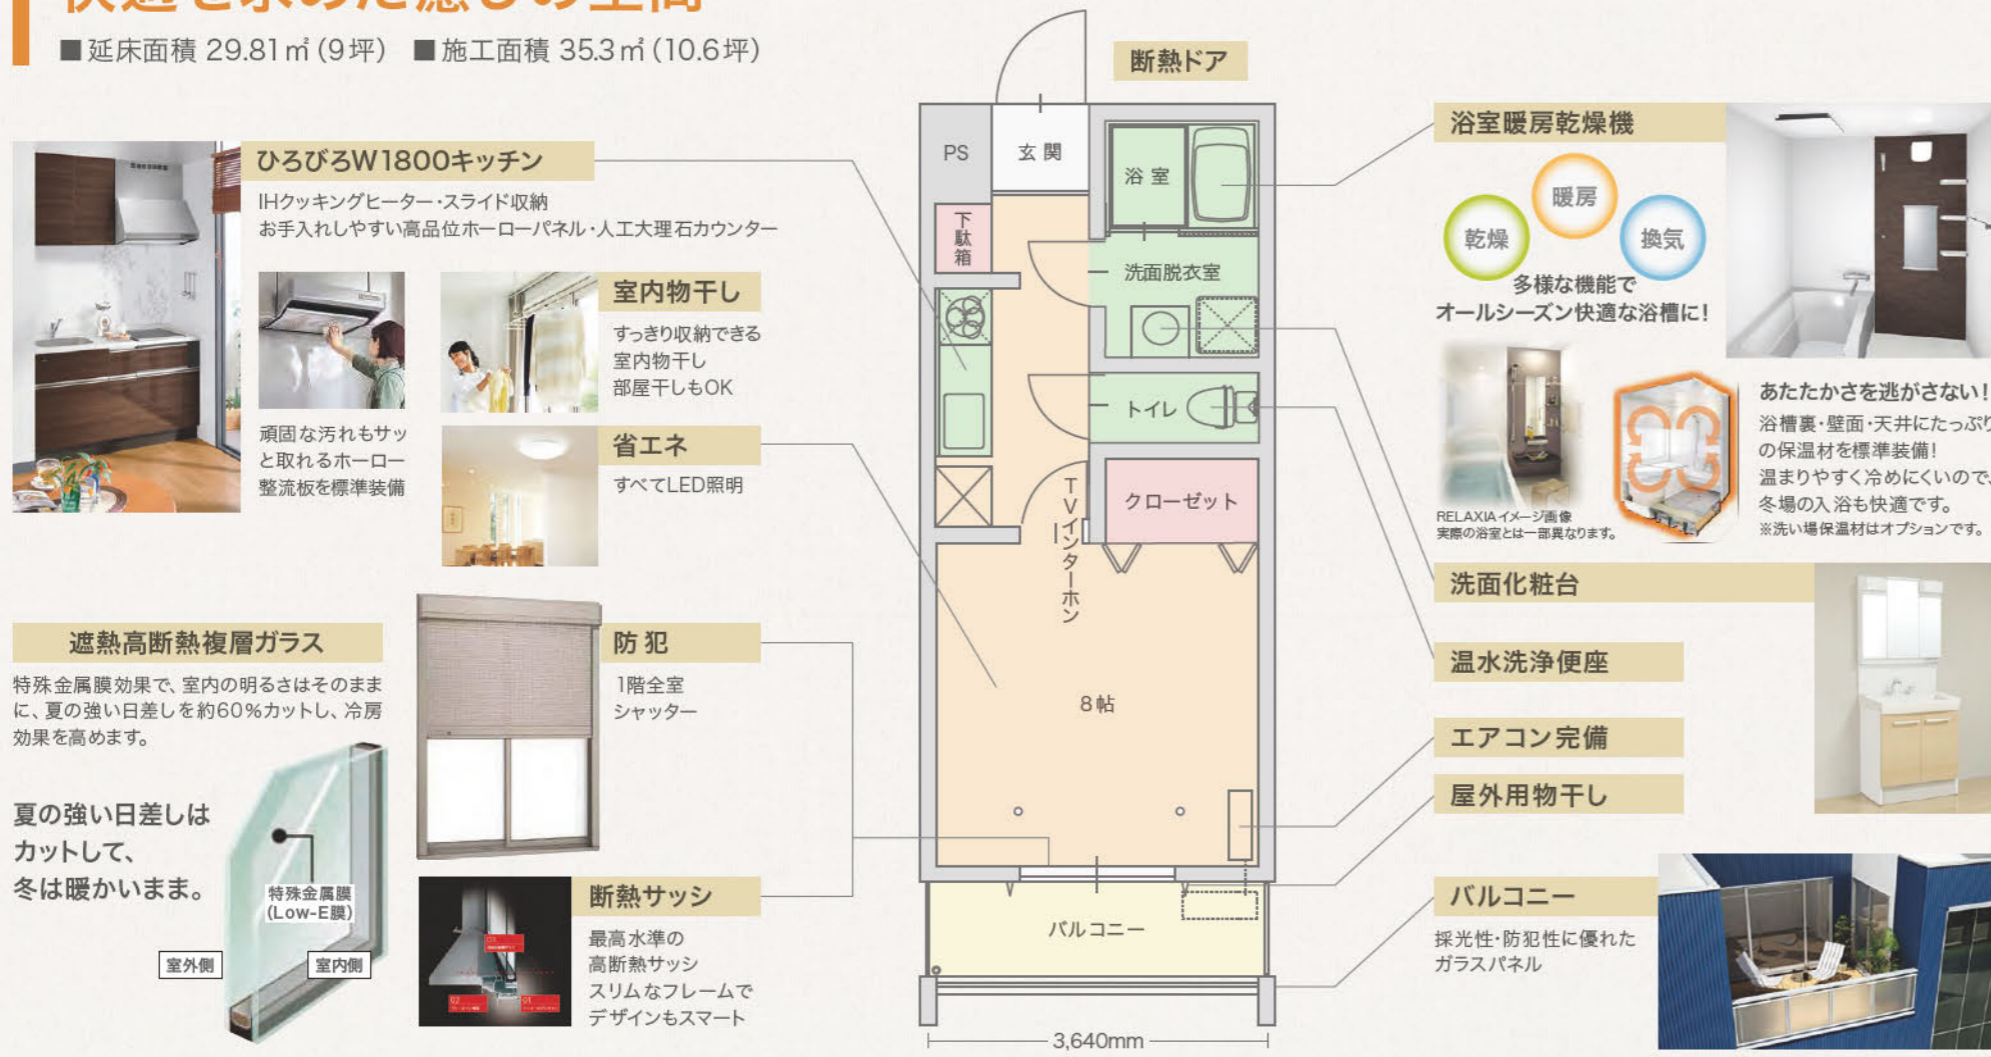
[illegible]

■延床面積 29.81㎡(9坪) ■施工面積 35.3㎡(10.6坪)

ひろびろW1800キッチン
IHクッキングヒーター・スライド収納
お手入れしやすい高品位ホーローパネル・人工大理石カウンター

頑固な汚れもサッと取れるホーロー整流板を標準装備

室内物干し
すっきり収納できる室内物干し
部屋干しもOK

省エネ
すべてLED照明

遮熱高断熱複層ガラス
特殊金属膜効果で、室内の明るさはそのままに、夏の強い日差しを約60%カットし、冷房効果を高めます。

夏の強い日差しはカットして、冬は暖かいまま。

特殊金属膜(Low-E膜)
室外側
室内側

防犯
1階全室シャッター

断熱サッシ
最高水準の高断熱サッシ
スリムなフレームでデザインもスマート

断熱ドア
PS
玄関
浴室
下駄箱
洗面脱衣室
トイレ
TVインターホン
クローゼット
8帖
バルコニー
3,640mm

浴室暖房乾燥機
乾燥
暖房
換気
多様な機能でオールシーズン快適な浴槽に!

RELAXIAイメージ画像
実際の浴室とは一部異なります。

あたたかさを逃がさない!
浴槽裏・壁面・天井にたっぷりの保温材を標準装備!
温まりやすく冷めにくいので、冬場の入浴も快適です。
※洗い場保温材はオプションです。

洗面化粧台
温水洗浄便座
エアコン完備
屋外用物干し
バルコニー
採光性・防犯性に優れたガラスパネル